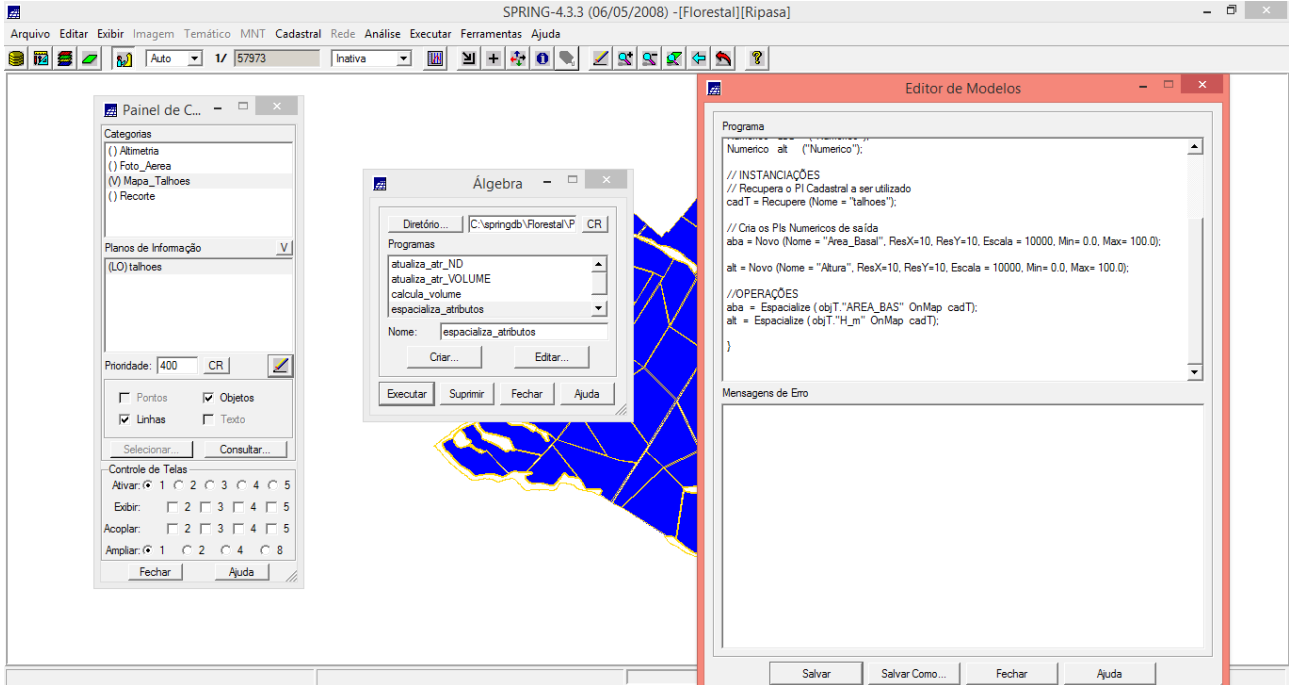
SPRING-4.3.3 (06/05/2008) -[Florestal][Ripasa]

Arquivo Editar Exibir Imagem Temático MNT Cadastral Rede Análise Executar Ferramentas Ajuda

Auto 1/ 57973 Inativa

Painel de C...

Categorias
( ) Altimetria
( ) Foto_Aerea
(V) Mapa_Talhoes
( ) Recorte

Planos de Informação V
(LO) talhoes

Prioridade: 400 CR

Pontos Objetos
Linhas Texto

Selecionar... Consultar...

Controle de Telas
Ativar: 1 2 3 4 5
Exibir: 2 3 4 5
Acoplar: 2 3 4 5
Ampliar: 1 2 4 8

Fechar Ajuda

Álgebra

Diretório... C:\springdb\Florestal\P CR
Programas
atualiza_atr_ND
atualiza_atr_VOLUME
calcula_volume
espacializa_atributos
Nome: espacializa_atributos
Criar... Editar...
Executar Suprimir Fechar Ajuda

Editor de Modelos

Programa
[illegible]
Numerico alt ("Numerico");

// INSTANCIAÇÕES
// Recupera o PI Cadastral a ser utilizado
cadT = Recupere (Nome = "talhoes");

// Cria os PIs Numericos de saída
aba = Novo (Nome = "Area_Basal", ResX=10, ResY=10, Escala = 10000, Min= 0.0, Max= 100.0);

alt = Novo (Nome = "Altura", ResX=10, ResY=10, Escala = 10000, Min= 0.0, Max= 100.0);

//OPERAÇÕES
aba = Espacialize ( objT."AREA_BAS" OnMap cadT);
alt = Espacialize ( objT."H_m" OnMap cadT);

}

Mensagens de Erro

Salvar Salvar Como... Fechar Ajuda